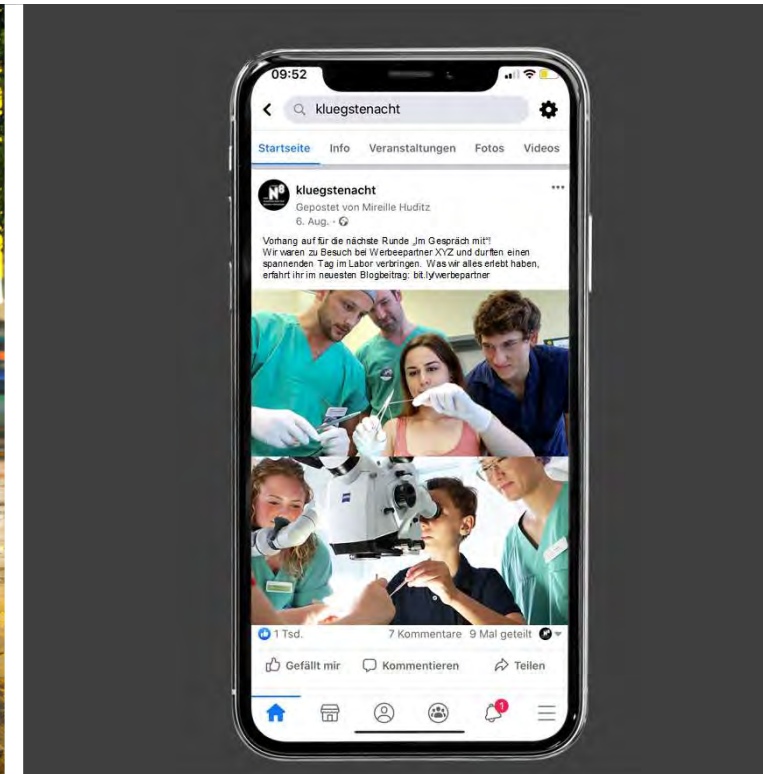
09:52

kluegstenacht

Startseite Info Veranstaltungen Fotos Videos

N8

kluegstenacht
Gepostet von Mireille Huditz
6. Aug. ·

Vorhang auf für die nächste Runde „Im Gespräch mit"!
Wir waren zu Besuch bei Werbeepartner XYZ und durften einen spannenden Tag im Labor verbringen. Was wir alles erlebt haben, erfahrt ihr im neuesten Blogbeitrag: bit.ly/werbepartner

1 Tsd. 7 Kommentare 9 Mal geteilt

Gefällt mir Kommentieren Teilen

1